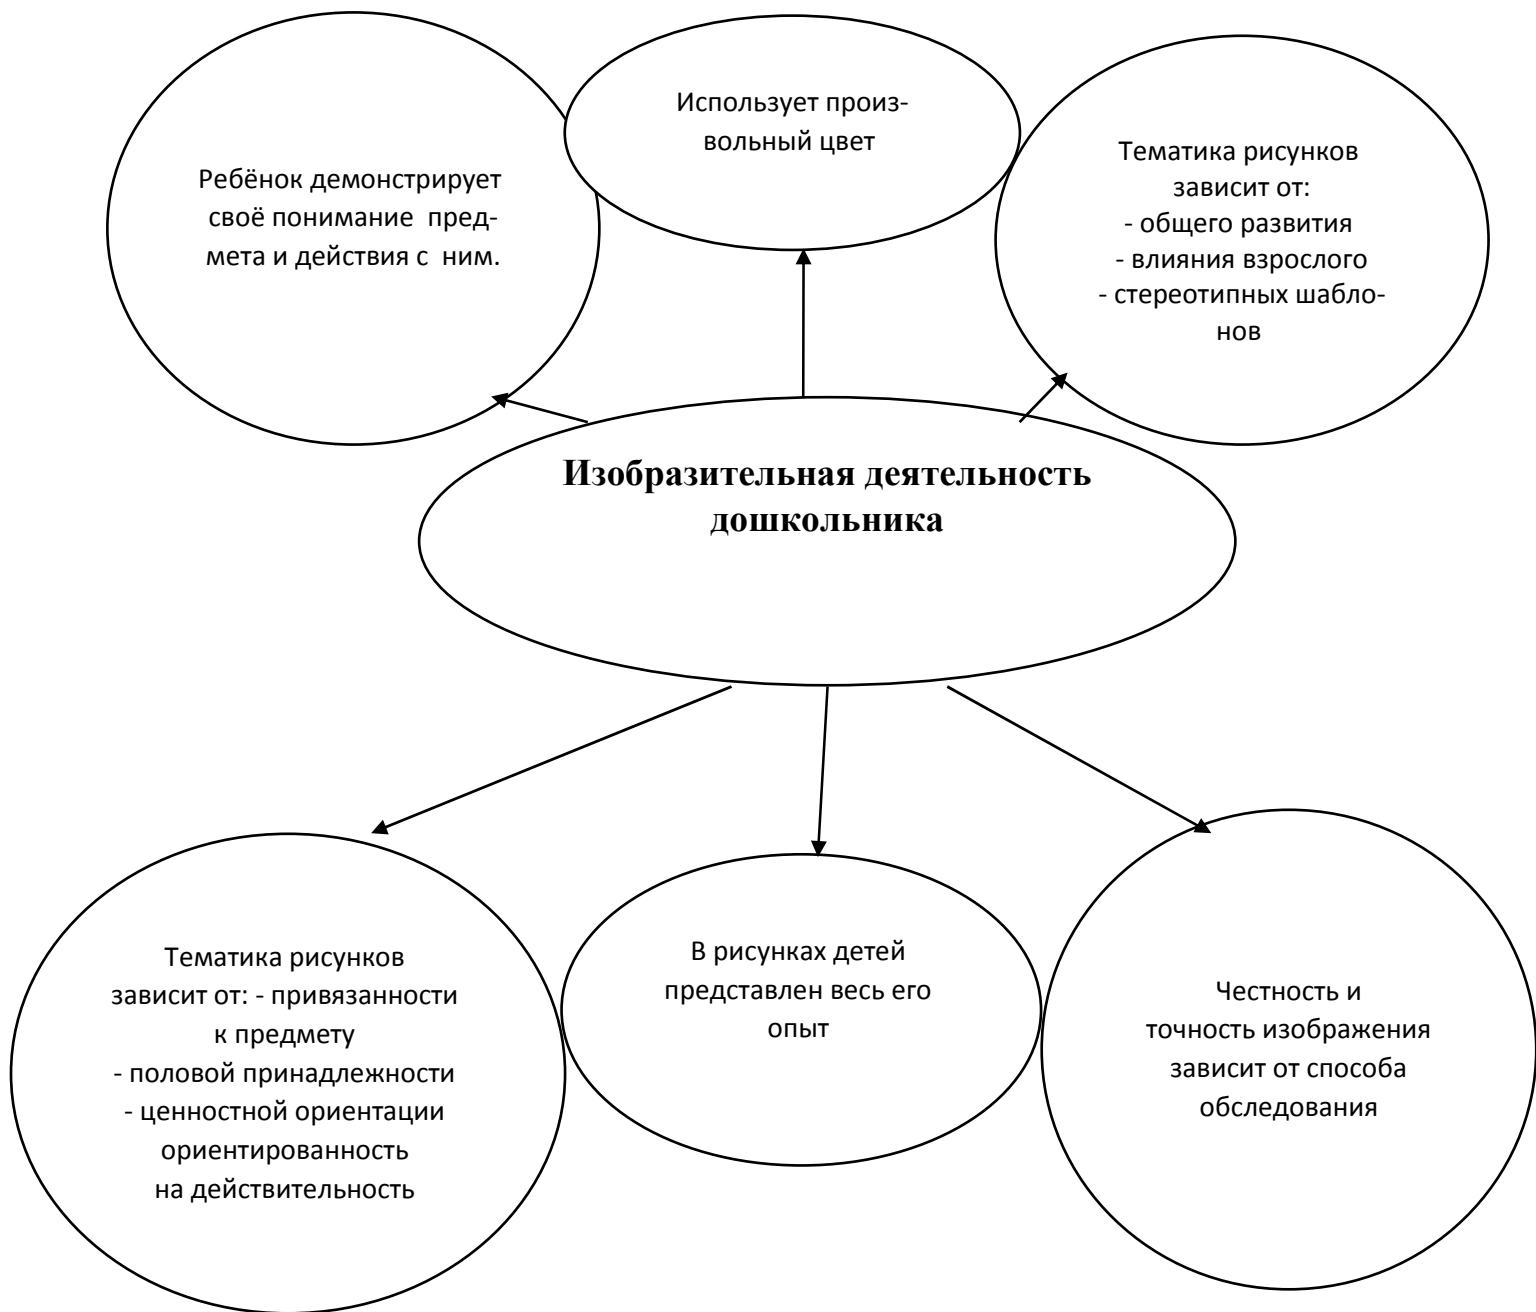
Использует произвольный цвет

Ребёнок демонстрирует своё понимание предмета и действия с ним.

Тематика рисунков зависит от:
- общего развития
- влияния взрослого
- стереотипных шаблонов

**Изобразительная деятельность дошкольника**

Тематика рисунков зависит от: - привязанности к предмету
- половой принадлежности
- ценностной ориентации
ориентированность на действительность

В рисунках детей представлен весь его опыт

Честность и точность изображения зависит от способа обследования